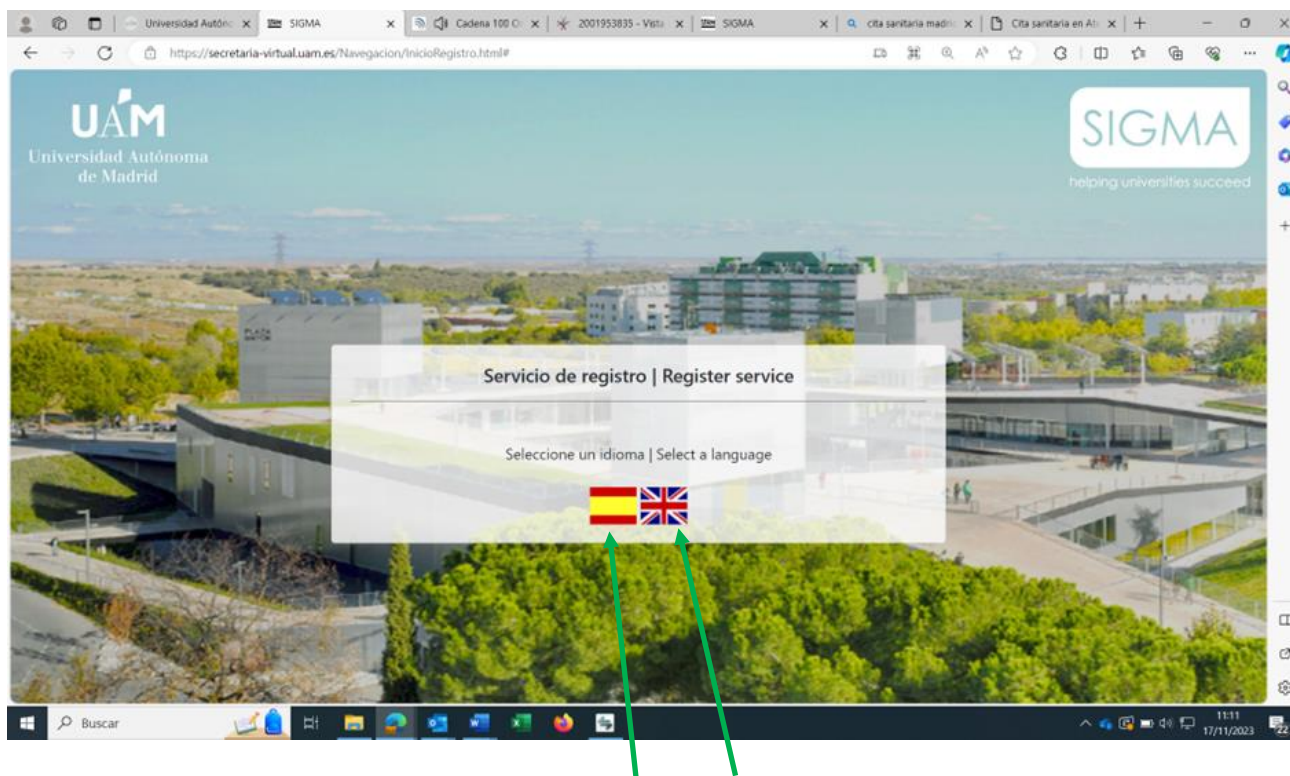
Universidad Autóno × SIGMA × Cadena 100 C × 2001953835 - Vista × SIGMA × cita sanitaria madri × Cita sanitaria en Ab ×

https://secretaria-virtual.uam.es/Navegacion/InicioRegistro.html#

UAM
Universidad Autónoma de Madrid

SIGMA
helping universities succeed

Servicio de registro | Register service

Seleccione un idioma | Select a language

Buscar

11:11
17/11/2023